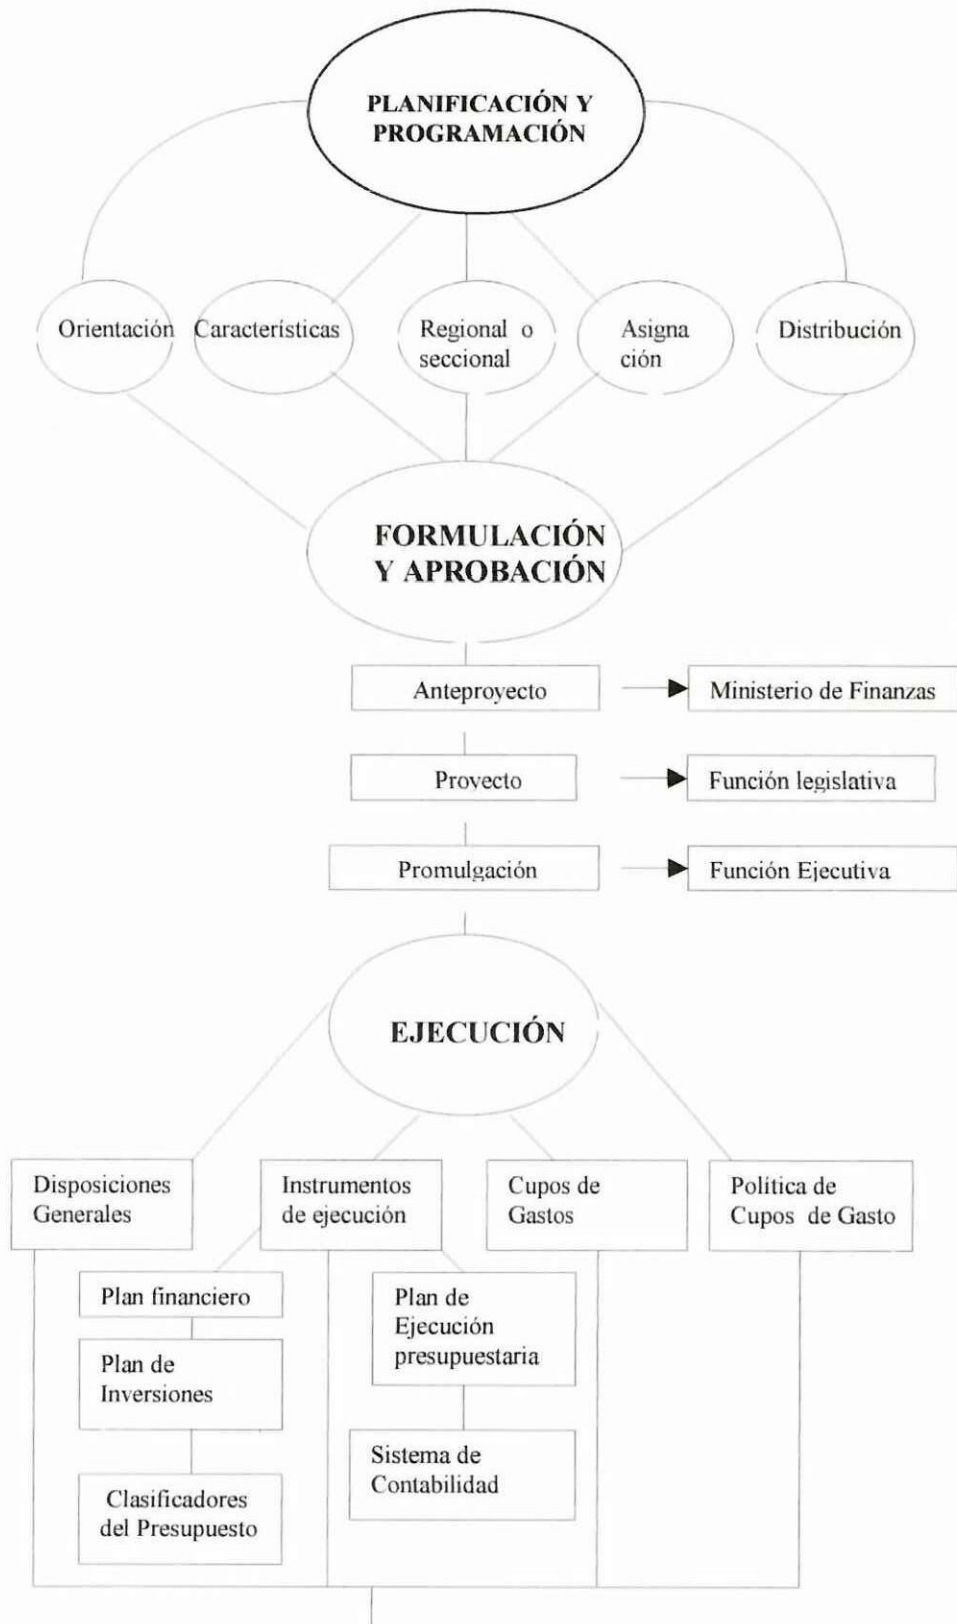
PLANIFICACIÓN Y PROGRAMACIÓN

Orientación

Características

Regional o seccional

Asigna ción

Distribución

FORMULACIÓN Y APROBACIÓN

Anteproyecto

Ministerio de Finanzas

Proyecto

Función legislativa

Promulgación

Función Ejecutiva

EJECUCIÓN

Disposiciones Generales

Instrumentos de ejecución

Cupos de Gastos

Política de Cupos de Gasto

Plan financiero

Plan de Inversiones

Clasificadores del Presupuesto

Plan de Ejecución presupuestaria

Sistema de Contabilidad